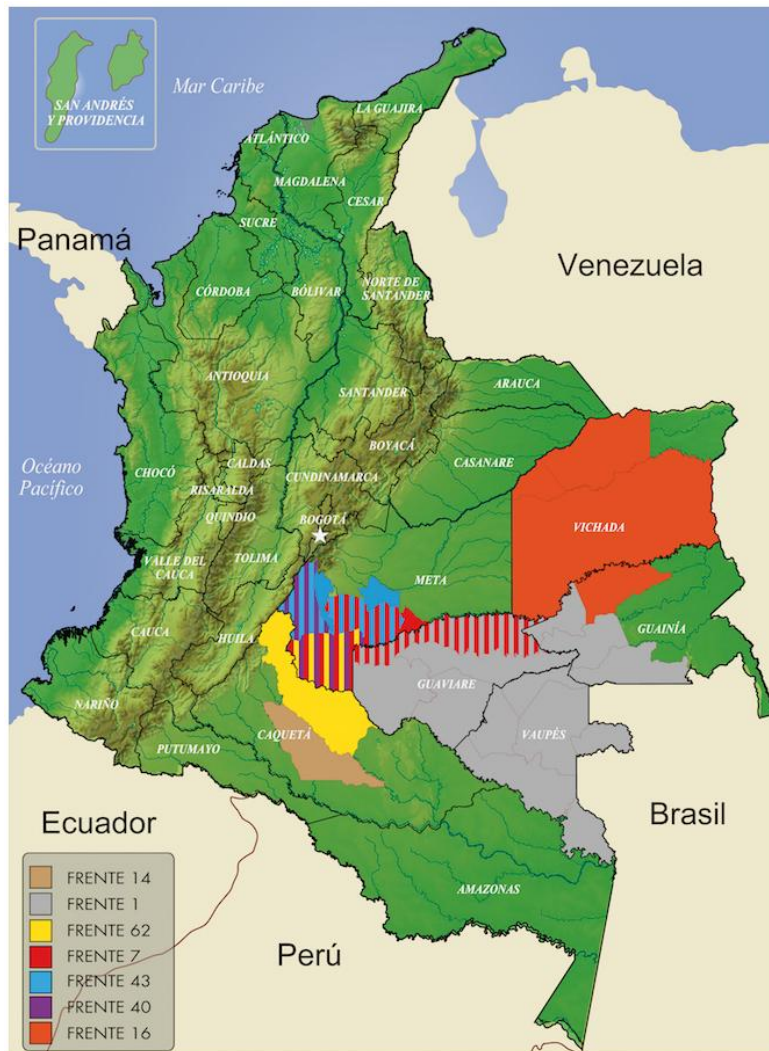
SAN ANDRÉS Y PROVIDENCIA

Mar Caribe

LA GUAJIRA

ATLÁNTICO

MAGDALENA

CESAR

SUCRE

Panamá

Venezuela

CÓRDOBA

BÓLIVAR

NORTE DE SANTANDER

ANTIOQUIA

SANTANDER

ARAUCA

BOYACÁ

Océano Pacífico

CHOCÓ

CALDAS

CUNDINAMARCA

CASANARE

RISARALDA

QUINDIO

BOGOTÁ

VICHADA

VALLE DEL CAUCA

TOLIMA

META

CAUCA

HUILA

GUAINÍA

GUAVIARE

NARIÑO

CAQUETÁ

VAUPÉS

PUTUMAYO

Ecuador

Brasil

AMAZONAS

FRENTE 14

FRENTE 1

FRENTE 62

FRENTE 7

FRENTE 43

FRENTE 40

FRENTE 16

Perú